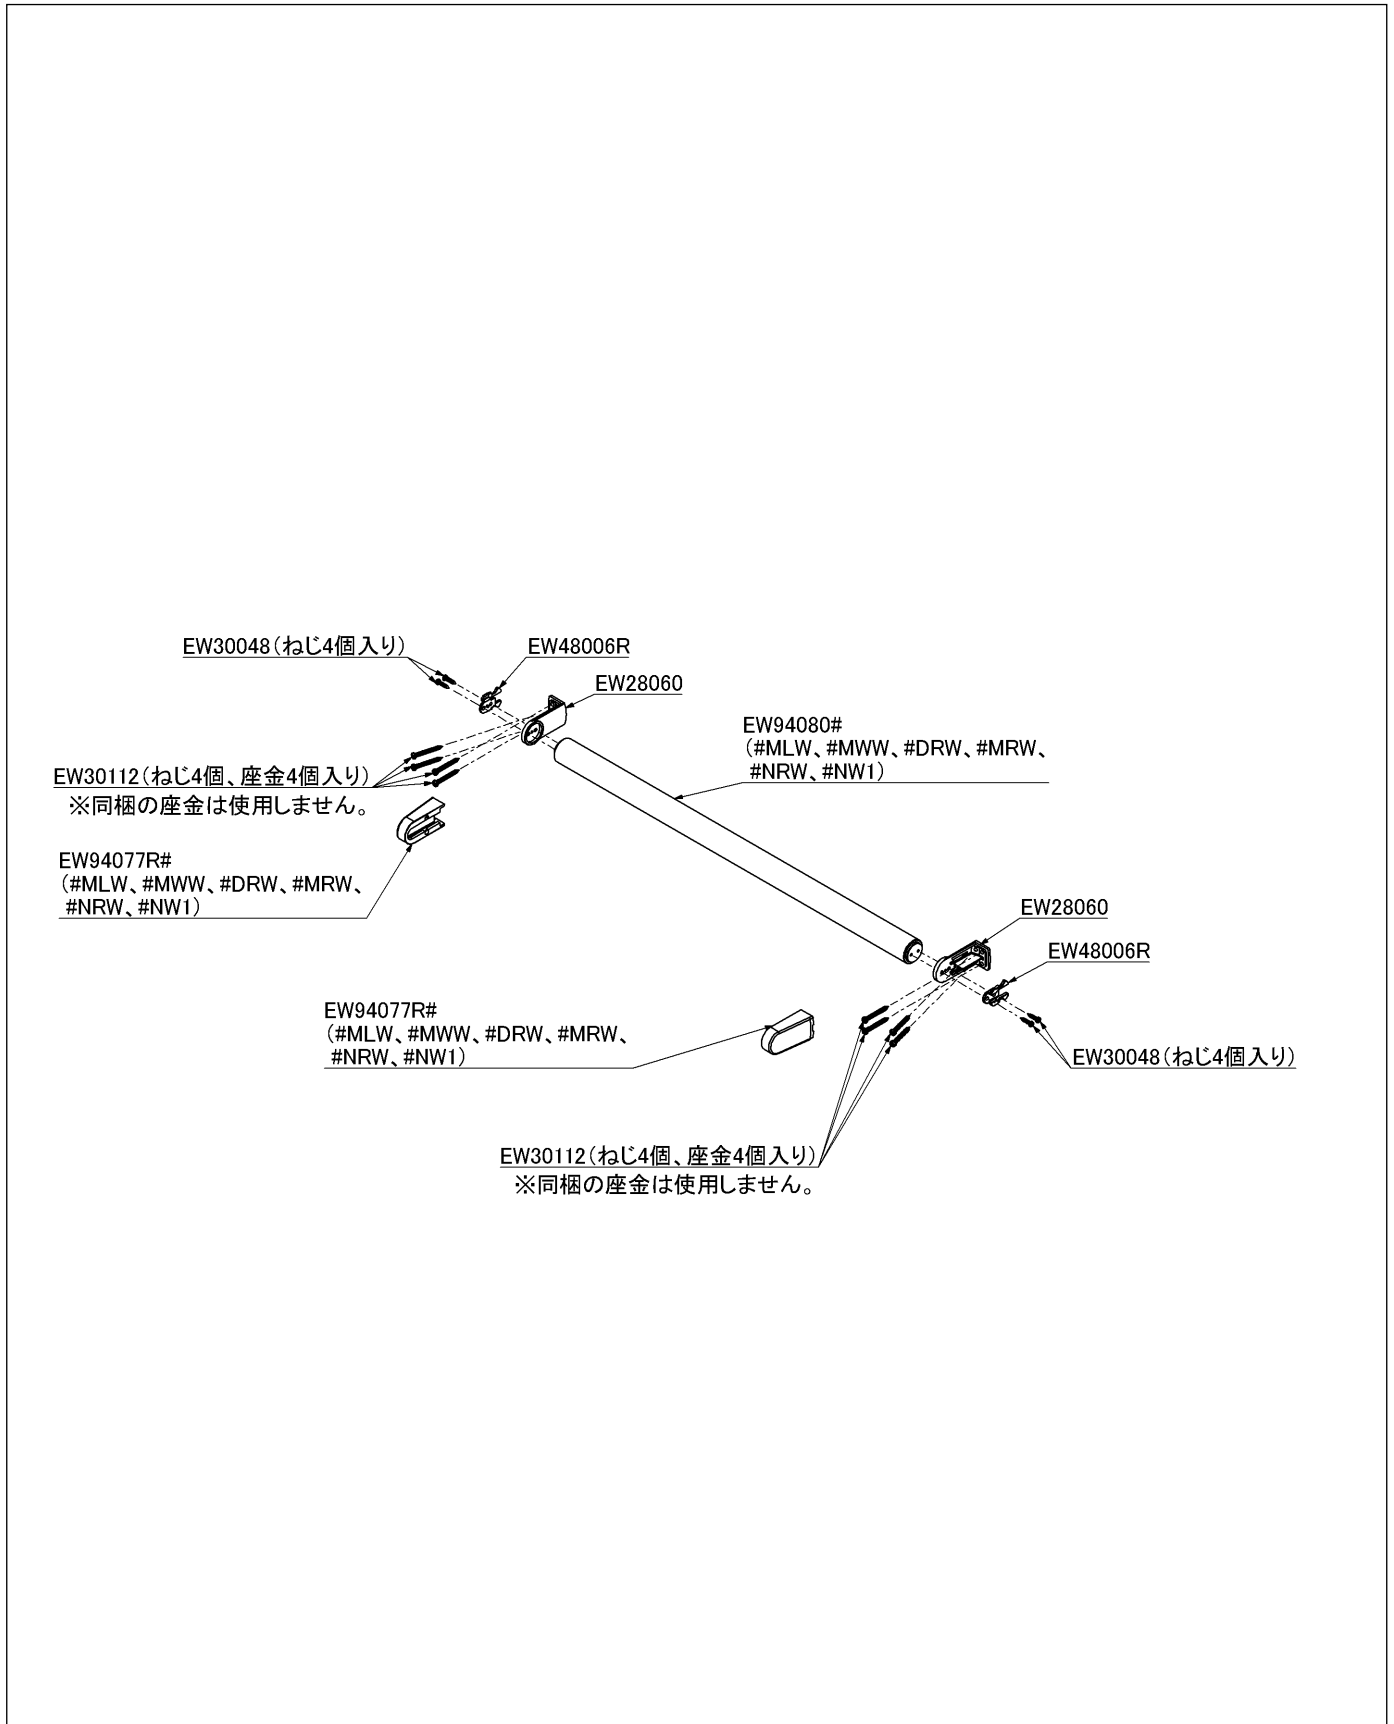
EW30048(ねじ4個入り)

EW48006R

EW28060

EW94080#
(#MLW、#MWW、#DRW、#MRW、
#NRW、#NW1)

EW30112(ねじ4個、座金4個入り)
※同梱の座金は使用しません。

EW94077R#
(#MLW、#MWW、#DRW、#MRW、
#NRW、#NW1)

EW28060

EW48006R

EW94077R#
(#MLW、#MWW、#DRW、#MRW、
#NRW、#NW1)

EW30048(ねじ4個入り)

EW30112(ねじ4個、座金4個入り)
※同梱の座金は使用しません。